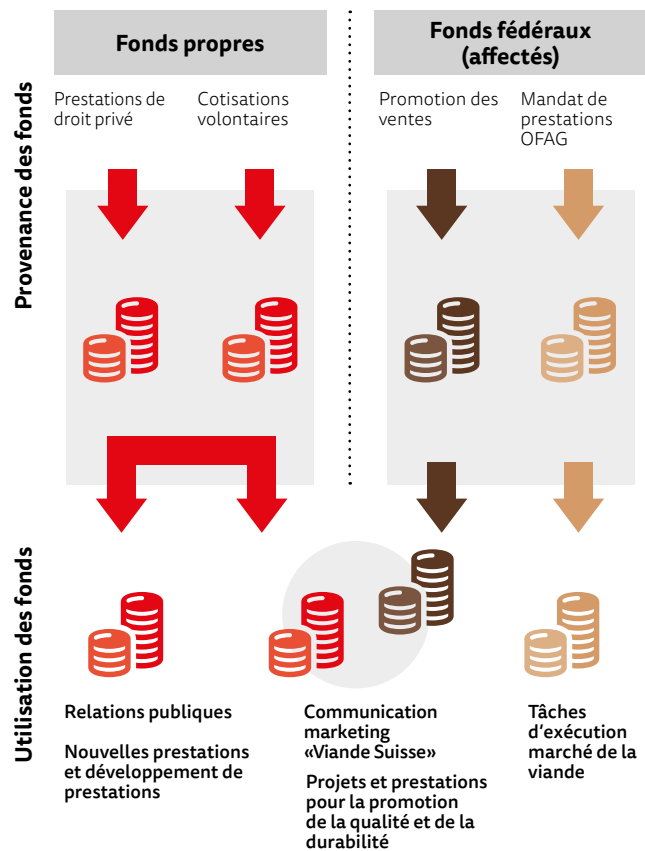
Fonds propres

Fonds fédéraux (affectés)

Provenance des fonds

Prestations de droit privé

Cotisations volontaires

Promotion des ventes

Mandat de prestations OFAG

Utilisation des fonds

Relations publiques

Nouvelles prestations et développement de prestations

Communication marketing «Viande Suisse»

Projets et prestations pour la promotion de la qualité et de la durabilité

Tâches d'exécution marché de la viande